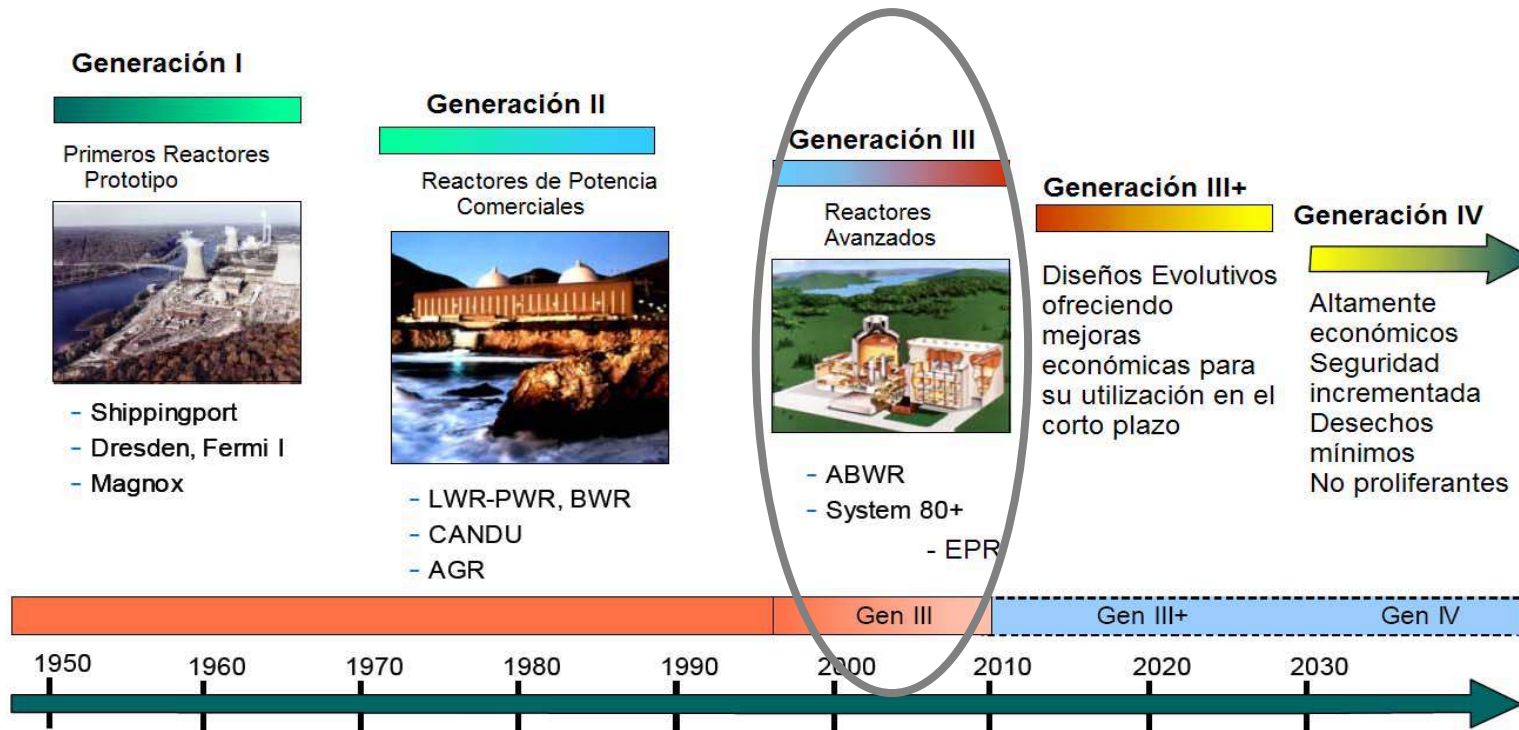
Generación I

Primeros Reactores Prototipo

- Shippingport
- Dresden, Fermi I
- Magnox

Generación II

Reactores de Potencia Comerciales

- LWR-PWR, BWR
- CANDU
- AGR

Generación III

Reactores Avanzados

- ABWR
- System 80+
- EPR

Generación III+

Diseños Evolutivos ofreciendo mejoras económicas para su utilización en el corto plazo

Generación IV

Altamente económicos
Seguridad incrementada
Desechos mínimos
No proliferantes

Gen III

Gen III+

Gen IV

1950 1960 1970 1980 1990 2000 2010 2020 2030